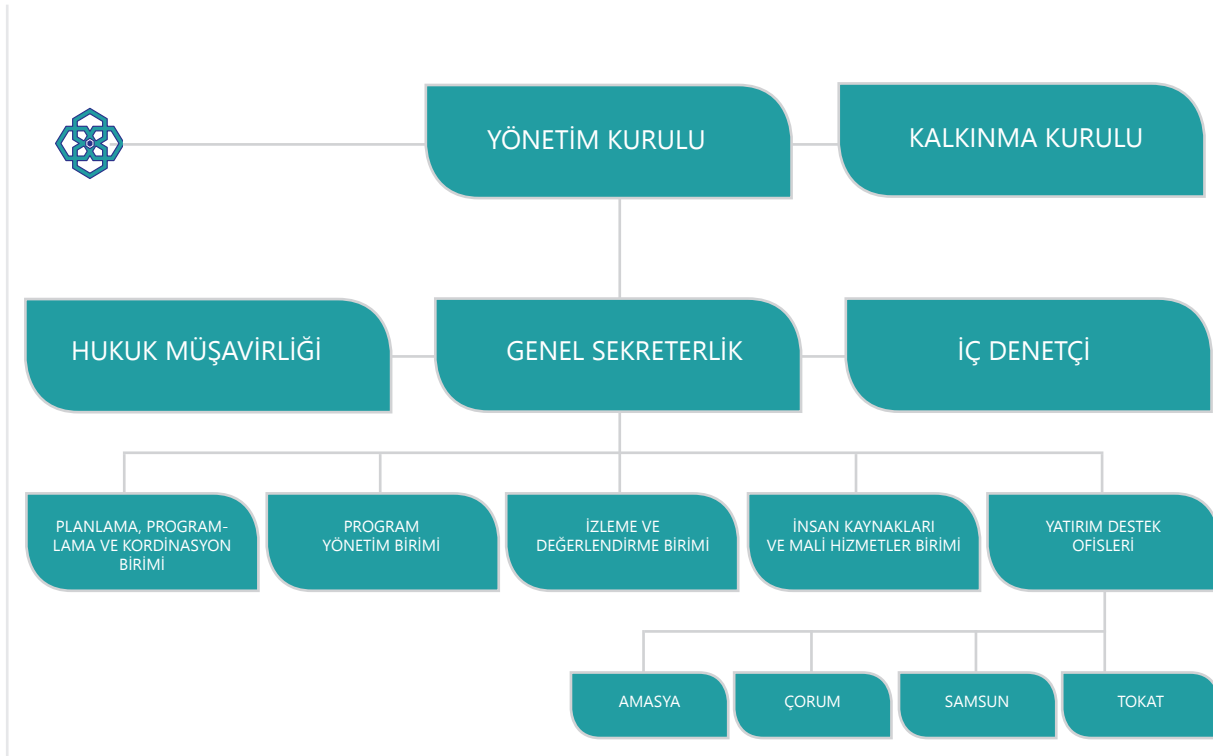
YÖNETİM KURULU

KALKINMA KURULU

HUKUK MÜŞAVİRLİĞİ

GENEL SEKRETERLİK

İÇ DENETÇİ

PLANLAMA, PROGRAMLAMA VE KORDİNASYON BİRİMİ

PROGRAM YÖNETİM BİRİMİ

İZLEME VE DEĞERLENDİRME BİRİMİ

İNSAN KAYNAKLARI VE MALİ HİZMETLER BİRİMİ

YATIRIM DESTEK OFİSLERİ

AMASYA

ÇORUM

SAMSUN

TOKAT